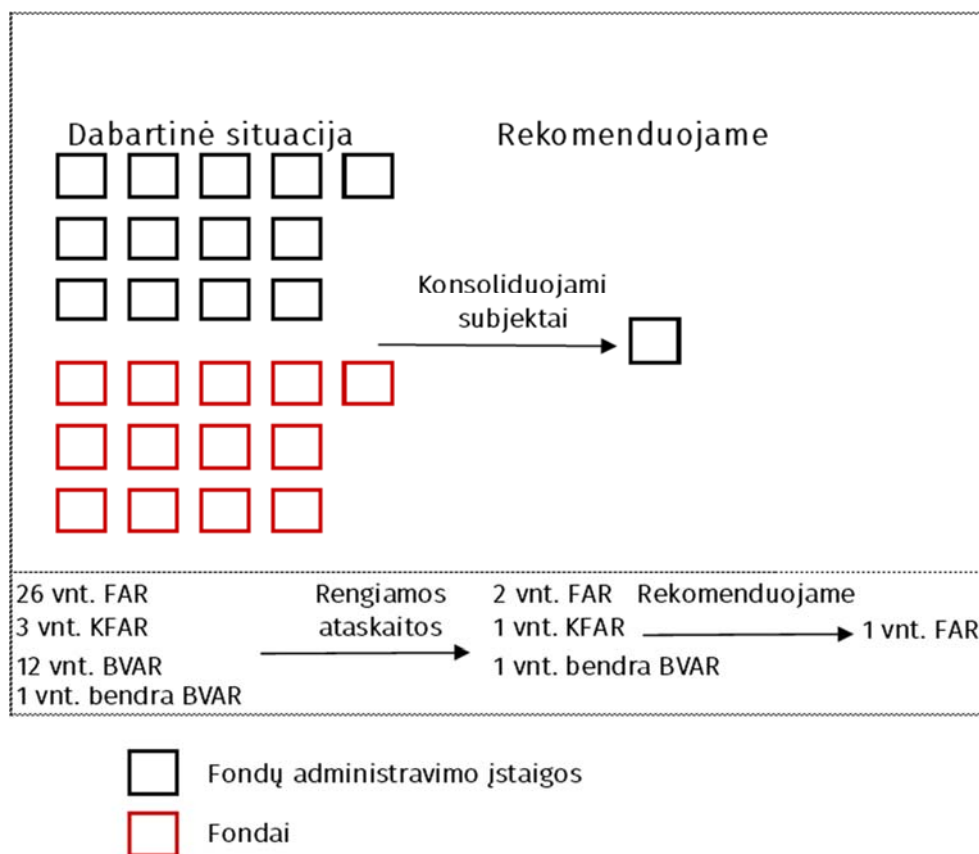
Dabartinė situacija

Rekomenduojame

Konsoliduojami subjektai

26 vnt. FAR
3 vnt. KFAR
12 vnt. BVAR
1 vnt. bendra BVAR

Rengiamos ataskaitos

2 vnt. FAR
1 vnt. KFAR
1 vnt. bendra BVAR

Rekomenduojame

1 vnt. FAR

Fondų administravimo įstaigos

Fondai